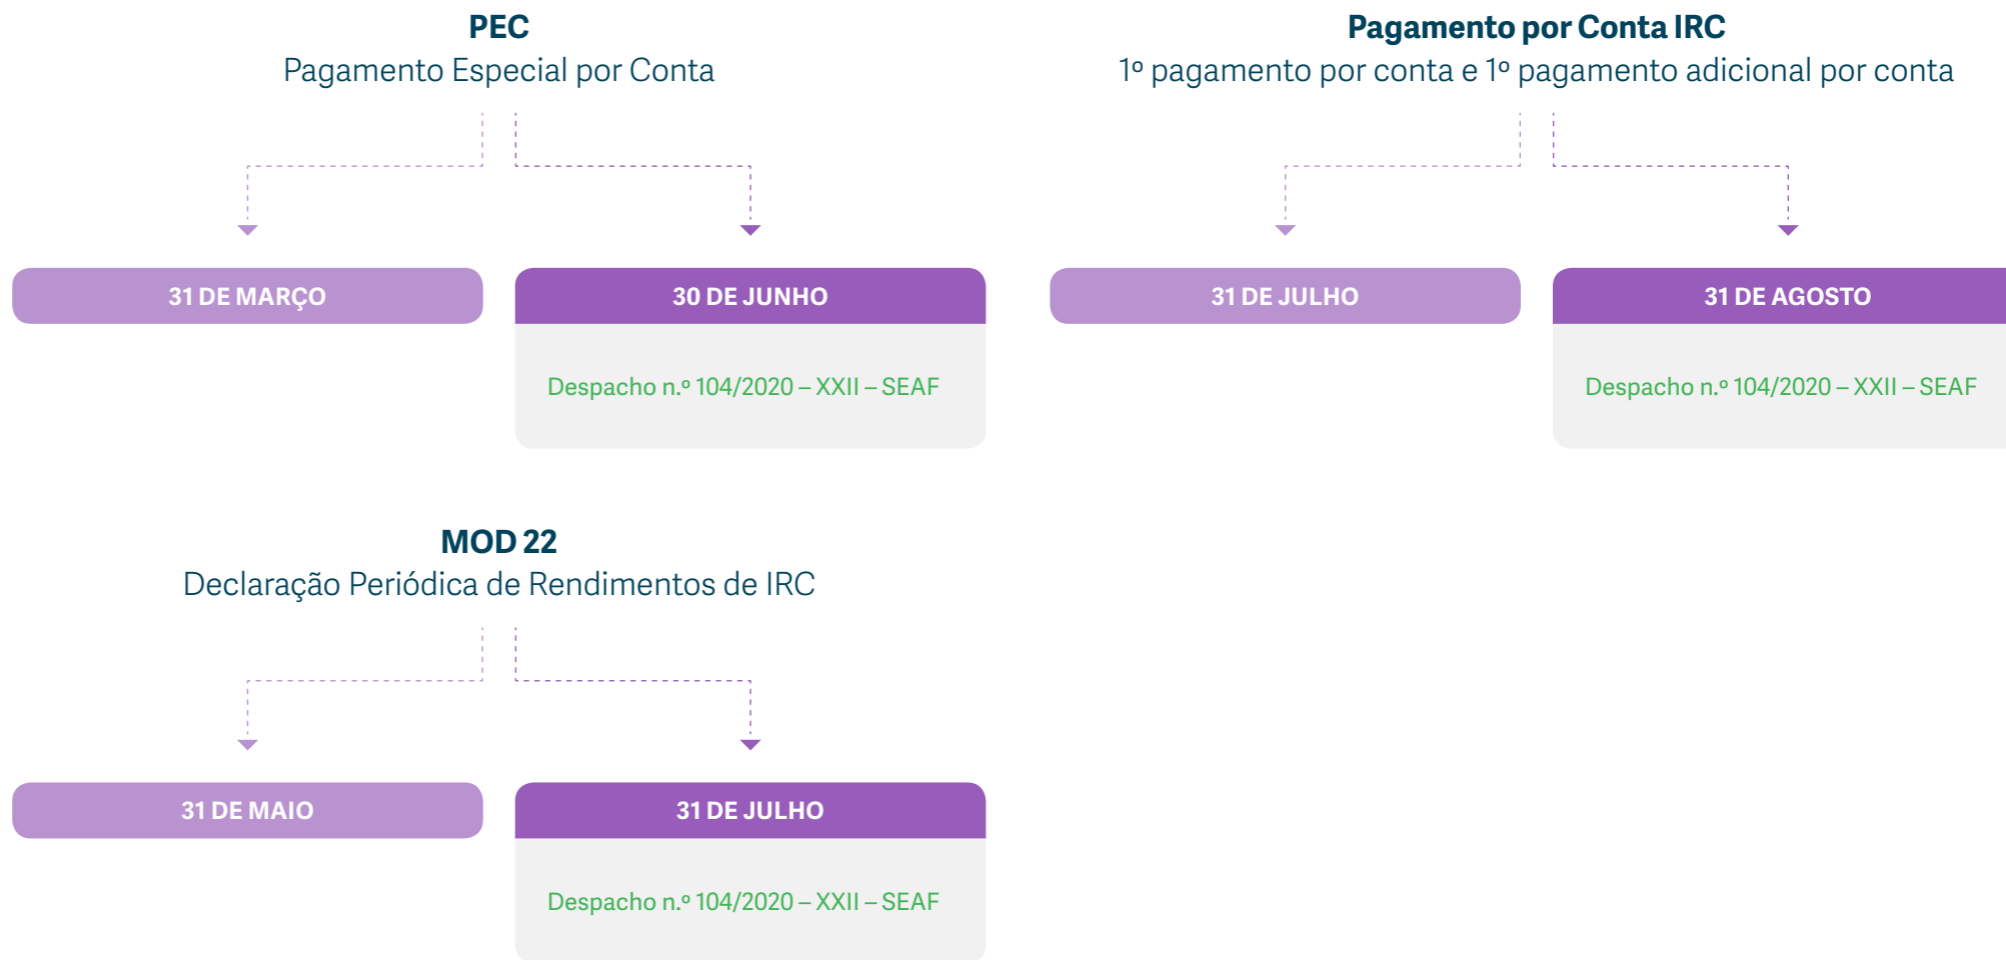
PEC
Pagamento Especial por Conta

31 DE MARÇO

30 DE JUNHO

Despacho n.º 104/2020 – XXII – SEAF

Pagamento por Conta IRC
1º pagamento por conta e 1º pagamento adicional por conta

31 DE JULHO

31 DE AGOSTO

Despacho n.º 104/2020 – XXII – SEAF

MOD 22
Declaração Periódica de Rendimentos de IRC

31 DE MAIO

31 DE JULHO

Despacho n.º 104/2020 – XXII – SEAF